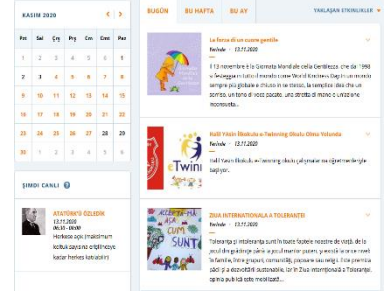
KASIM 2020

| Pzt | Sal | Çrş | Prş | Cm | Cmt | Pzr |
|---|---|---|---|---|---|---|
| 26 | 27 | 28 | 29 | 30 | 31 | 1 |
| 2 | 3 | 4 | 5 | 6 | 7 | 8 |
| 9 | 10 | 11 | 12 | 13 | 14 | 15 |
| 16 | 17 | 18 | 19 | 20 | 21 | 22 |
| 23 | 24 | 25 | 26 | 27 | 28 | 29 |
| 30 | 1 | 2 | 3 | 4 | 5 | 6 |

ŞİMDİ CANLI

ATATÜRK'Ü ÖZLEDİK
13.11.2020
06:30 - 18:00
Herkese açık (makinimum kotluk payı) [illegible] kadar herkes katılabilir.

BUGÜN BU HAFTA BU AY YAKLAŞAN ETKİNLİKLER

La forza di un cuore gentile
Twinkle - 13.11.2020
Il 13 novembre è la Giornata Mondiale della Gentilezza che dal 1998 si festeggia in tutto il mondo come World Kindness Day. In un mondo sempre più globale e chiuso in se stesso, la semplice idea che un sorriso, un tono di voce pacato, una stretta di mano e un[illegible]

Halil Yesin İlkokulu e-Twinning Okulu Olma Yolunda
Twinkle - 13.11.2020
Halil Yesin İlkokulu e-Twinning okulu çalışmalarına öğretmenlerle başlıyor.

ZIUA INTERNATIONALA A TOLERANTEI
Twinkle - 13.11.2020
Toleranța și intoleranța sunt în toate fațetele noastre de viață, de la școală la grădinițe până la preșcolari pentru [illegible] în familie, între grupuri, comunități, popoare sau religii. Este premisa păcii și a dezvoltării durabile. Iar în Ziua Internațională a Toleranței opinia publică este mobilizată...